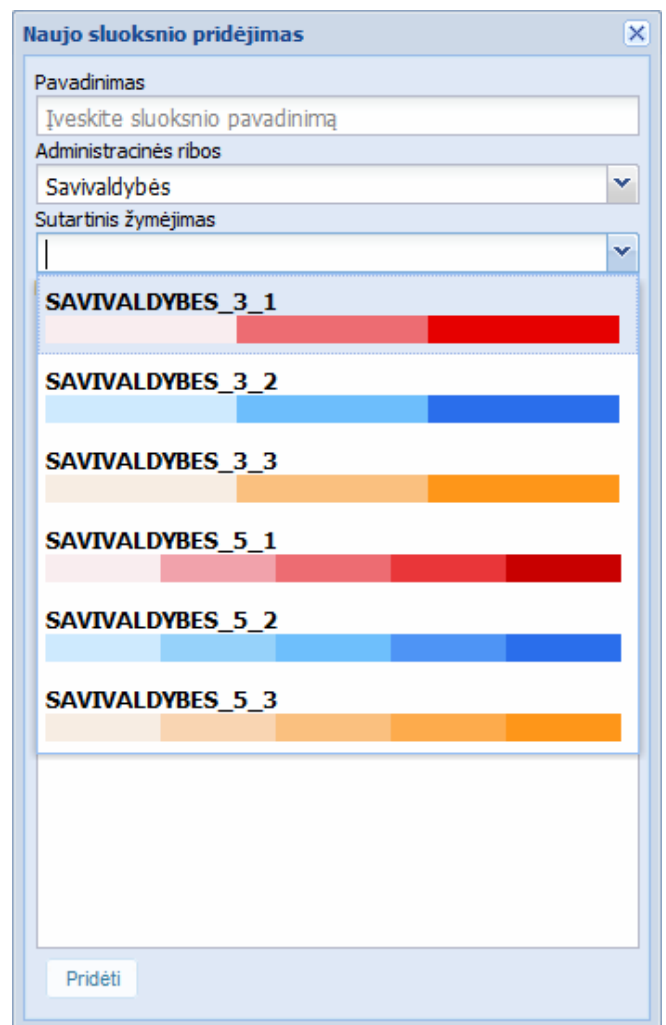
Naujo sluoksnio pridėjimas

Pavadinimas

Įveskite sluoksnio pavadinimą

Administracinės ribos

Savivaldybės

Sutartinis žymėjimas

SAVIVALDYBES_3_1

SAVIVALDYBES_3_2

SAVIVALDYBES_3_3

SAVIVALDYBES_5_1

SAVIVALDYBES_5_2

SAVIVALDYBES_5_3

Pridėti